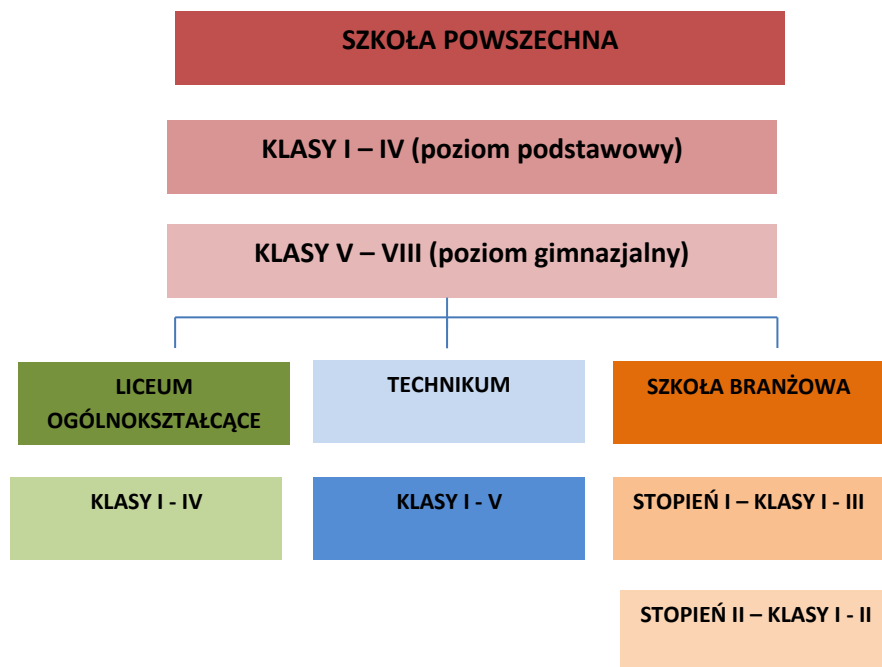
SZKOŁA POWSZECHNA

KLASY I – IV (poziom podstawowy)

KLASY V – VIII (poziom gimnazjalny)

LICEUM OGÓLNOKSZTAŁCĄCE

KLASY I - IV

TECHNIKUM

KLASY I - V

SZKOŁA BRANŻOWA

STOPIEŃ I – KLASY I - III

STOPIEŃ II – KLASY I - II